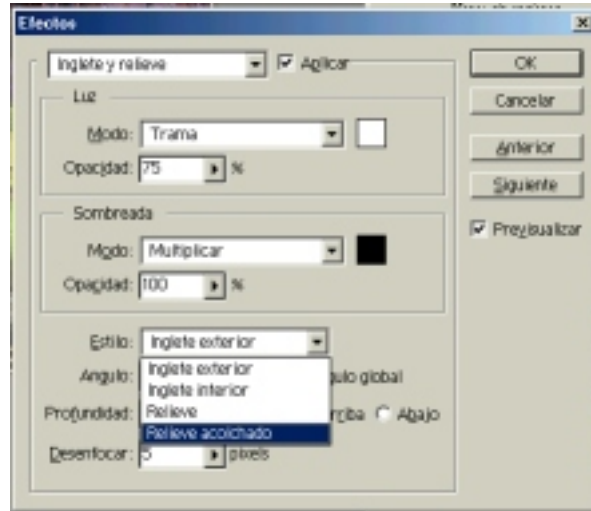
Efectos

Inglete y relieve
Aplicar

OK
Cancelar
Anterior
Siguiente
Previsualizar

Luz
Modo: Trama
Opacidad: 75 %

Sombreada
Modo: Multiplicar
Opacidad: 100 %

Estilo: Inglete exterior
Inglete exterior
Inglete interior
Relieve
Relieve acolchado
Angulo:
ulo global
Profundidad:
rriba
Abajo
Desenfocar: 5 pixels